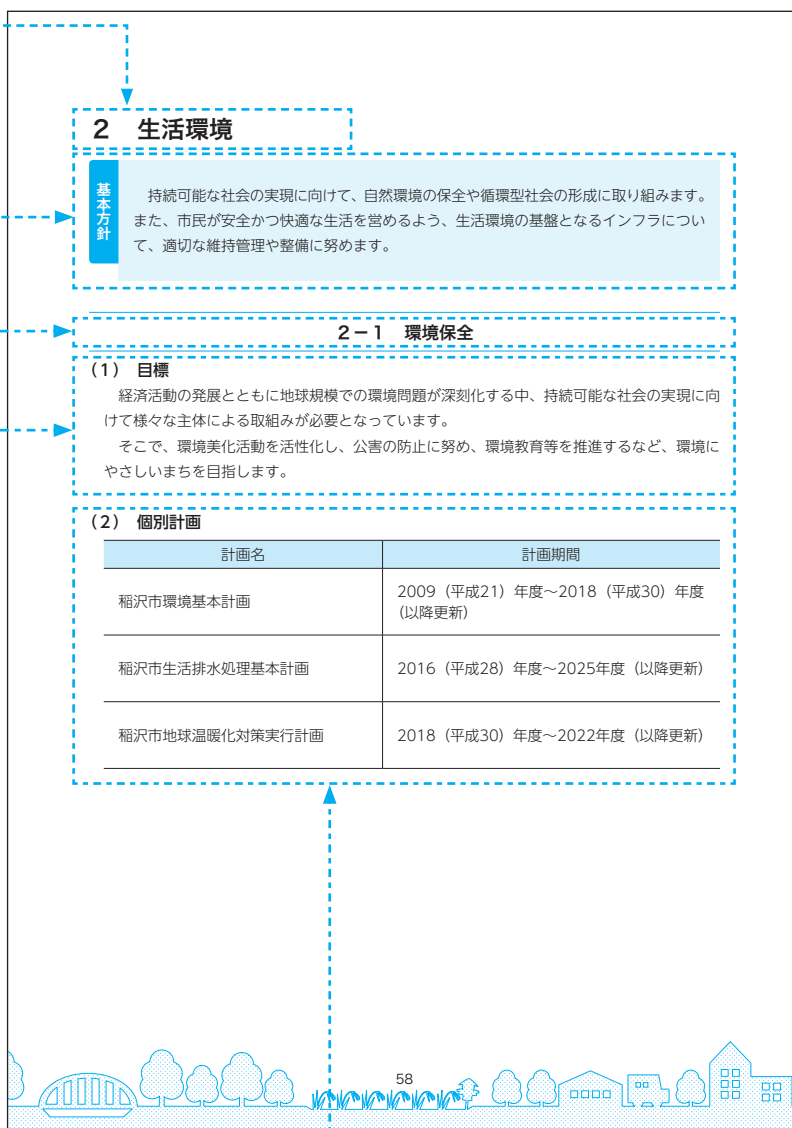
2　生活環境

基本方針

持続可能な社会の実現に向けて、自然環境の保全や循環型社会の形成に取り組みます。また、市民が安全かつ快適な生活を営めるよう、生活環境の基盤となるインフラについて、適切な維持管理や整備に努めます。

2－1　環境保全

（1）目標

経済活動の発展とともに地球規模での環境問題が深刻化する中、持続可能な社会の実現に向けて様々な主体による取組みが必要となっています。

そこで、環境美化活動を活性化し、公害の防止に努め、環境教育等を推進するなど、環境にやさしいまちを目指します。

（2）個別計画

| 計画名 | 計画期間 |
|---|---|
| 稲沢市環境基本計画 | 2009（平成21）年度～2018（平成30）年度（以降更新） |
| 稲沢市生活排水処理基本計画 | 2016（平成28）年度～2025年度（以降更新） |
| 稲沢市地球温暖化対策実行計画 | 2018（平成30）年度～2022年度（以降更新） |

58